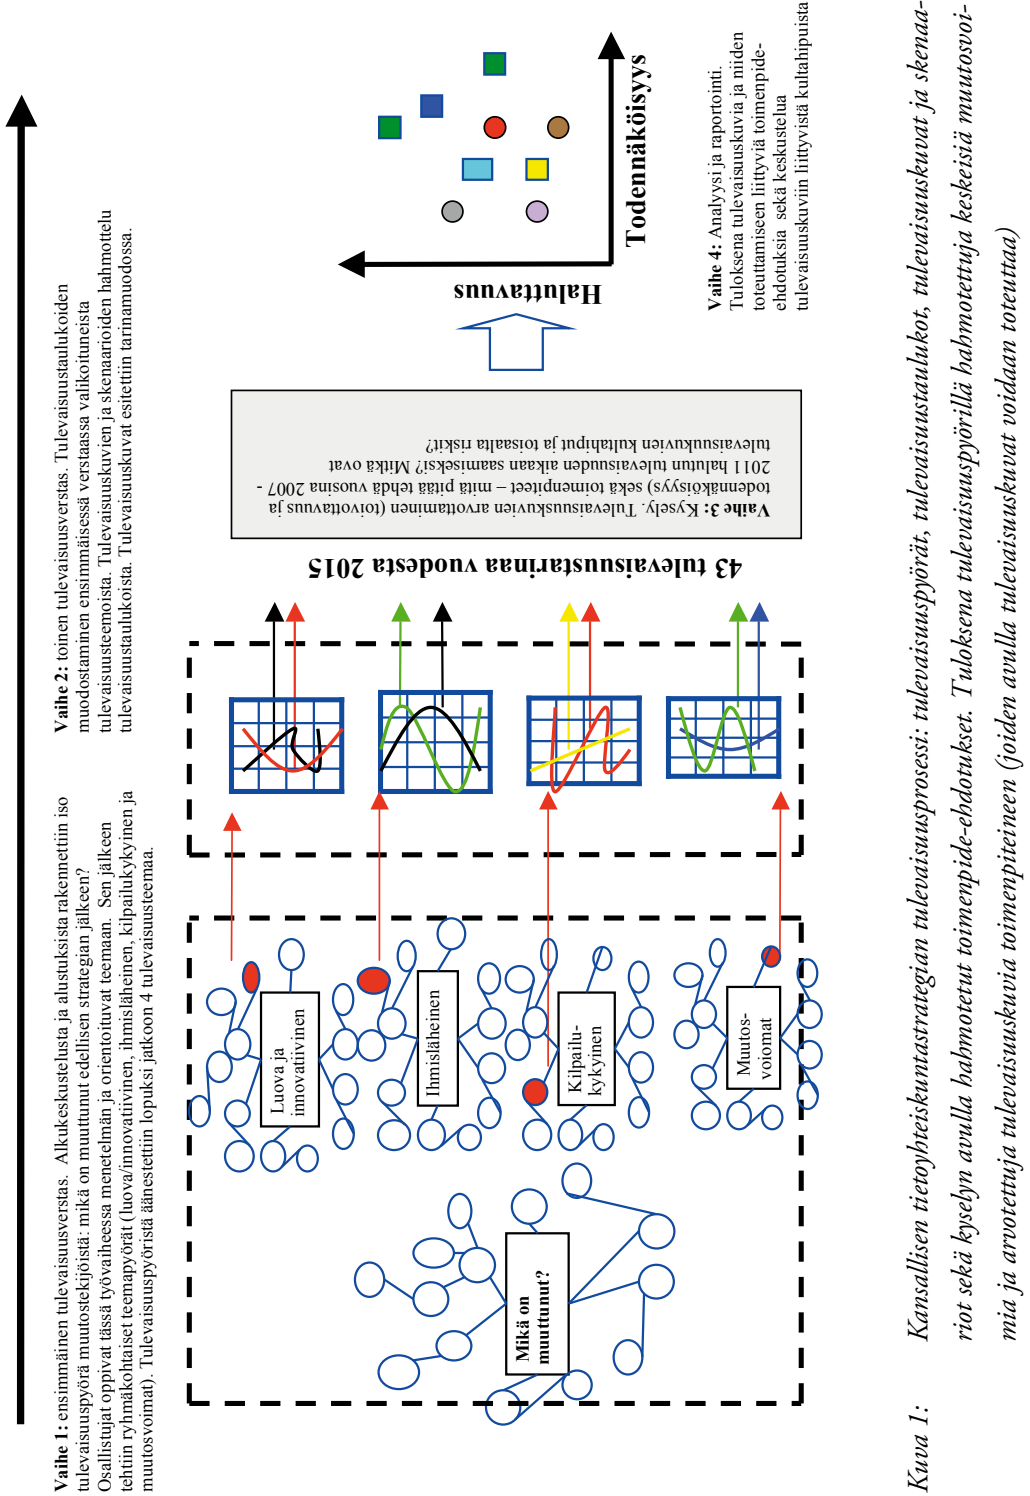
Vaihe 1: ensimmäinen tulevaisuusverstas. Alkukeskustelusta ja alustuksista rakennettiin iso tulevaisuuspyörä muutostekijöistä: mikä on muuttunut edellisen strategian jälkeen? Osallistujat oppivat tässä työvaiheessa menetelmän ja orientoituivat teemaan. Sen jälkeen tehtiin ryhmäkohtaiset teemapyörät (luova/innovatiivinen, ihmisläheinen, kilpailukykyinen ja muutosvoimat). Tulevaisuuspyöristä äänestettiin lopuksi jatkoon 4 tulevaisuusteemaa.

Vaihe 2: toinen tulevaisuusverstas. Tulevaisuustaulukoiden muodostaminen ensimmäisessä verstaassa valikoituneista tulevaisuusteemoista. Tulevaisuuskuvien ja skenaarioiden hahmottelu tulevaisuustaulukoista. Tulevaisuuskuvat esitettiin tarinamuodossa.

Mikä on muuttunut?

Luova ja innovatiivinen

Ihmisläheinen

Kilpailu-kykyinen

Muutos-voimat

43 tulevaisuustarinaa vuodesta 2015

Vaihe 3: Kysely. Tulevaisuuskuvien arvottaminen (toivottavuus ja todennäköisyys) sekä toimenpiteet – mitä pitää tehdä vuosina 2007 - 2011 halutun tulevaisuuden alkaan saamiseksi? Mitkä ovat tulevaisuuskuvien kultahiput ja toisaalta riskit?

Haluttavuus

Todennäköisyys

Vaihe 4: Analyysi ja raportointi. Tuloksena tulevaisuuskuvia ja niiden toteuttamiseen liittyviä toimenpide-ehdotuksia sekä keskustelua tulevaisuuskuviin liittyvistä kultahipuista

Kuva 1: Kansallisen tietoyhteiskuntastrategian tulevaisuusprosessi: tulevaisuuspyörät, tulevaisuustaulukot, tulevaisuuskuvat ja skenaariot sekä kyselyn avulla hahmotetut toimenpide-ehdotukset. Tuloksena tulevaisuuspyörillä hahmotettuja keskeisiä muutosvoimia ja arvotettuja tulevaisuuskuvia toimenpiteineen (joiden avulla tulevaisuuskuvat voidaan toteuttaa)